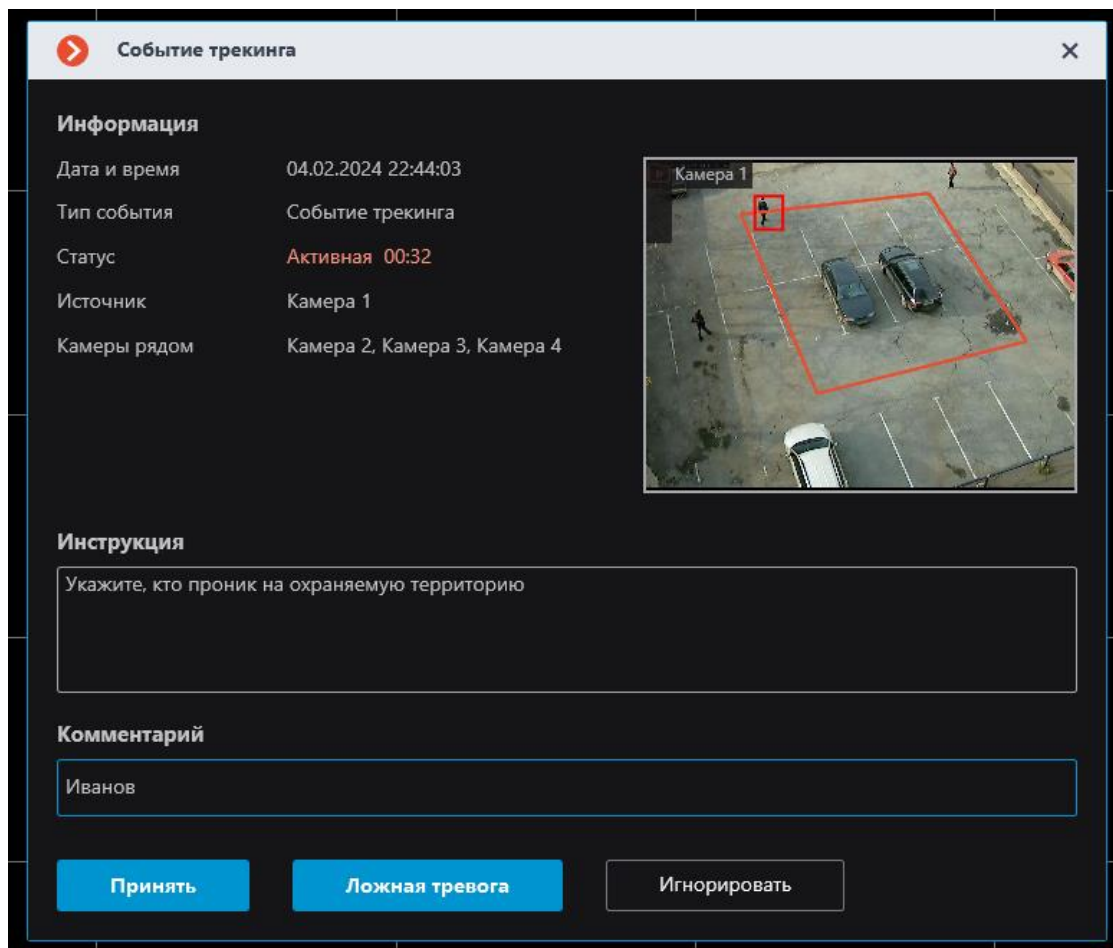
Событие трекинга

×

Информация

| | |
|---|---|
| Дата и время | 04.02.2024 22:44:03 |
| Тип события | Событие трекинга |
| Статус | Активная 00:32 |
| Источник | Камера 1 |
| Камеры рядом | Камера 2, Камера 3, Камера 4 |

Камера 1

Инструкция

Укажите, кто проник на охраняемую территорию

Комментарий

Иванов

Принять

Ложная тревога

Игнорировать